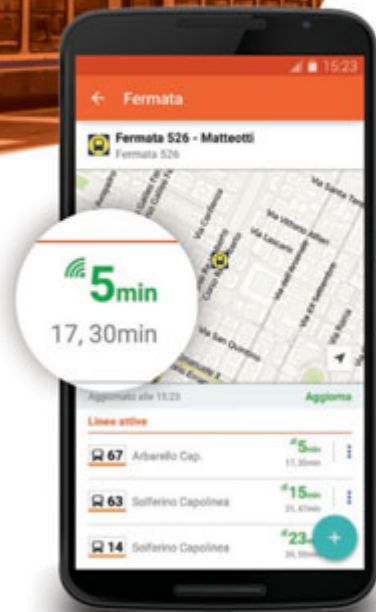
15:23

Fermata

Fermata 526 - Matteotti
Fermata 526

Via Santa Teresa
Via Vittorio Alfieri
Via Lascaris
Corso Matteotti
Via San Quintino

5min
17, 30min

Aggiornato alle 15:23
Aggiorna

Linee attive

67 Arbarello Cap.
5min
17,30min

63 Solferino Capolinea
15min
31,47min

14 Solferino Capolinea
23
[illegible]